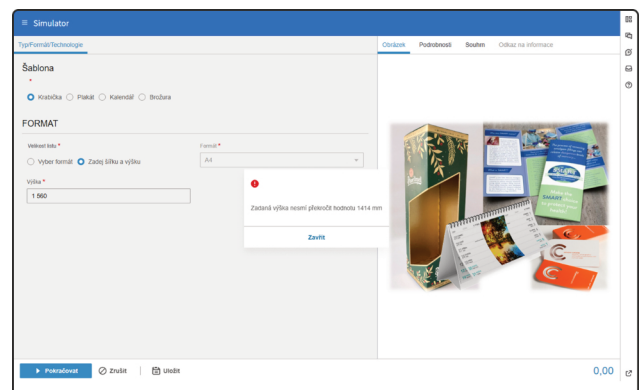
≡ Simulator

Typ/Formát/Technologie

Šablona

*

Krabička Plakát Kalendář Brožura

FORMAT

Velikost listu *

Vyber formát Zadej šířku a výšku

Formát *

A4

Výška *

1 560

Zadaná výška nesmí překročit hodnotu 1414 mm

Zavřít

Obrázek Podrobnosti Souhrn Odkaz na informace

Pokračovat Zrušit Uložit

0,00